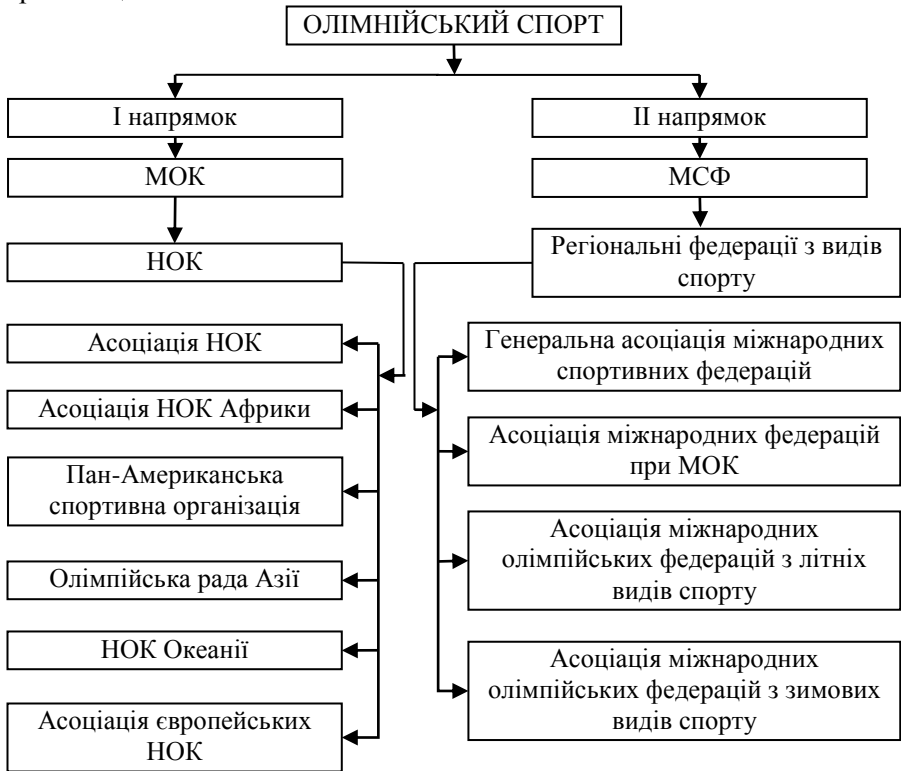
ОЛІМНІЙСЬКИЙ СПОРТ

І напрямок

МОК

НОК

ІІ напрямок

МСФ

Регіональні федерації з видів спорту

Асоціація НОК

Асоціація НОК Африки

Пан-Американська спортивна організація

Олімпійська рада Азії

НОК Океанії

Асоціація європейських НОК

Генеральна асоціація міжнародних спортивних федерацій

Асоціація міжнародних федерацій при МОК

Асоціація міжнародних олімпійських федерацій з літніх видів спорту

Асоціація міжнародних олімпійських федерацій з зимових видів спорту